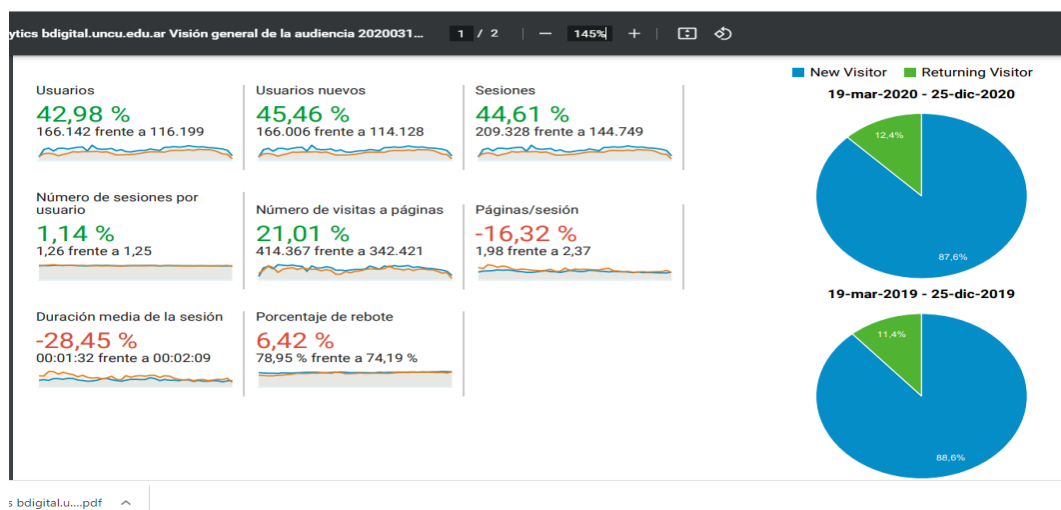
ytics bdigital.uncu.edu.ar Visión general de la audiencia 2020031... 1 / 2 — 145% +

Usuarios
42,98 %
166.142 frente a 116.199

Usuarios nuevos
45,46 %
166.006 frente a 114.128

Sesiones
44,61 %
209.328 frente a 144.749

Número de sesiones por usuario
1,14 %
1,26 frente a 1,25

Número de visitas a páginas
21,01 %
414.367 frente a 342.421

Páginas/sesión
-16,32 %
1,98 frente a 2,37

Duración media de la sesión
-28,45 %
00:01:32 frente a 00:02:09

Porcentaje de rebote
6,42 %
78,95 % frente a 74,19 %

New Visitor Returning Visitor

19-mar-2020 - 25-dic-2020
12,4%
87,6%

19-mar-2019 - 25-dic-2019
11,4%
88,6%

s bdigital.u....pdf